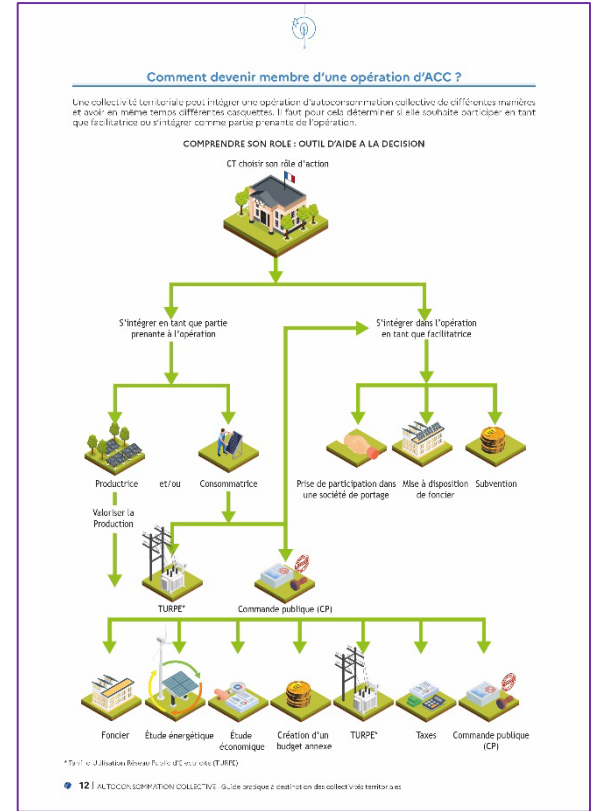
Comment devenir membre d'une opération d'ACC ?

Une collectivité territoriale peut intégrer une opération d'autoconsommation collective de différentes manières et avoir en même temps différentes casquettes. Il faut pour cela déterminer si elle souhaite participer en tant que facilitatrice ou s'intégrer comme partie prenante de l'opération.

COMPRENDRE SON ROLE : OUTIL D'AIDE A LA DECISION

CT choisir son rôle d'action

S'intégrer en tant que partie prenante à l'opération

S'intégrer dans l'opération en tant que facilitatrice

Productrice

et/ou

Consommatrice

Valoriser la Production

Prise de participation dans une société de portage

Mise à disposition de foncier

Subvention

TURPE*

Commande publique (CP)

Foncier

Étude énergétique

Étude économique

Création d'un budget annexe

TURPE*

Taxes

Commande publique (CP)

* Tarif d'Utilisation Réseau Public d'Electricité (TURPE)

12 | AUTOCONSOMMATION COLLECTIVE : Guide pratique à destination des collectivités territoriales